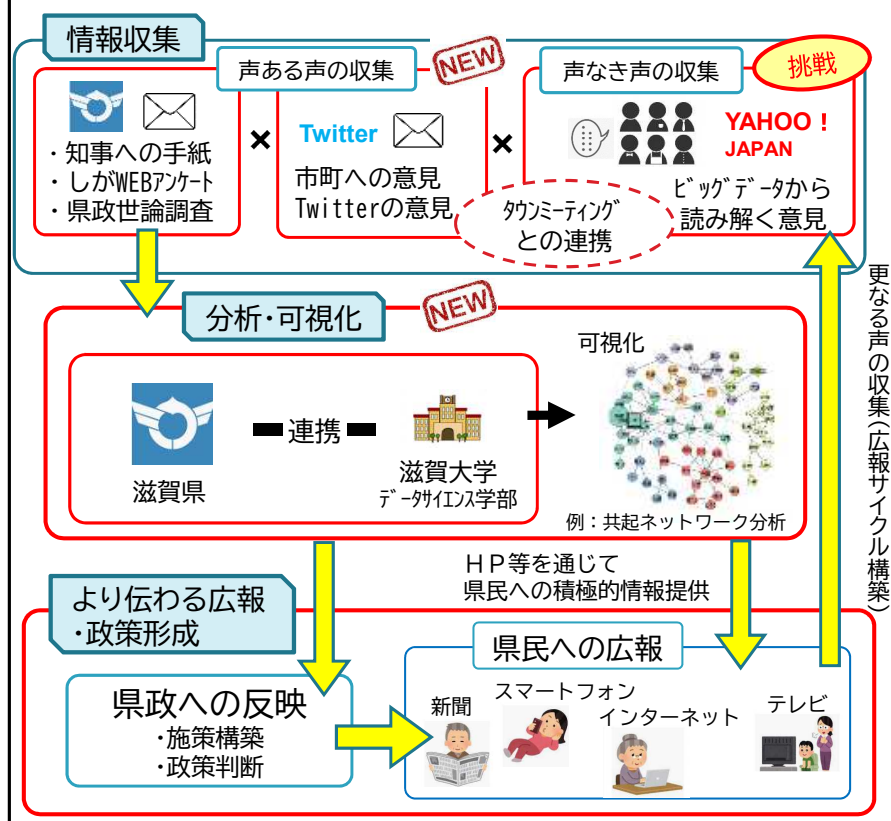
情報収集

声ある声の収集

NEW

・知事への手紙
・しがWEBアンケート
・県政世論調査

×

Twitter

市町への意見
Twitterの意見

×

声なき声の収集

挑戦

YAHOO！
JAPAN

ビッグデータから
読み解く意見

タウンミーティング
との連携

分析・可視化

NEW

滋賀県

連携

滋賀大学
データサイエンス学部

可視化

例：共起ネットワーク分析

ＨＰ等を通じて
県民への積極的情報提供

更なる声の収集（広報サイクル構築）

より伝わる広報
・政策形成

県政への反映
・施策構築
・政策判断

県民への広報

新聞

スマートフォン

インターネット

テレビ